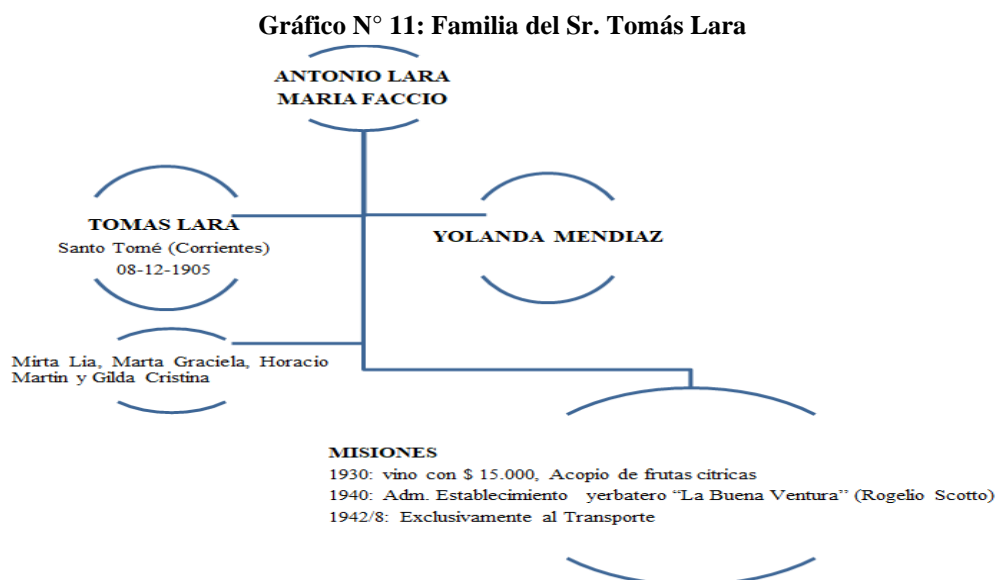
Gráfico N° 11: Familia del Sr. Tomás Lara

ANTONIO LARA
MARIA FACCIO

TOMAS LARA
Santo Tomé (Corrientes)
08-12-1905

YOLANDA MENDIAZ

Mirta Lia, Marta Graciela, Horacio Martin y Gilda Cristina

MISIONES
1930: vino con $ 15.000, Acopio de frutas citricas
1940: Adm. Establecimiento yerbatero "La Buena Ventura" (Rogelio Scotto)
1942/8: Exclusivamente al Transporte